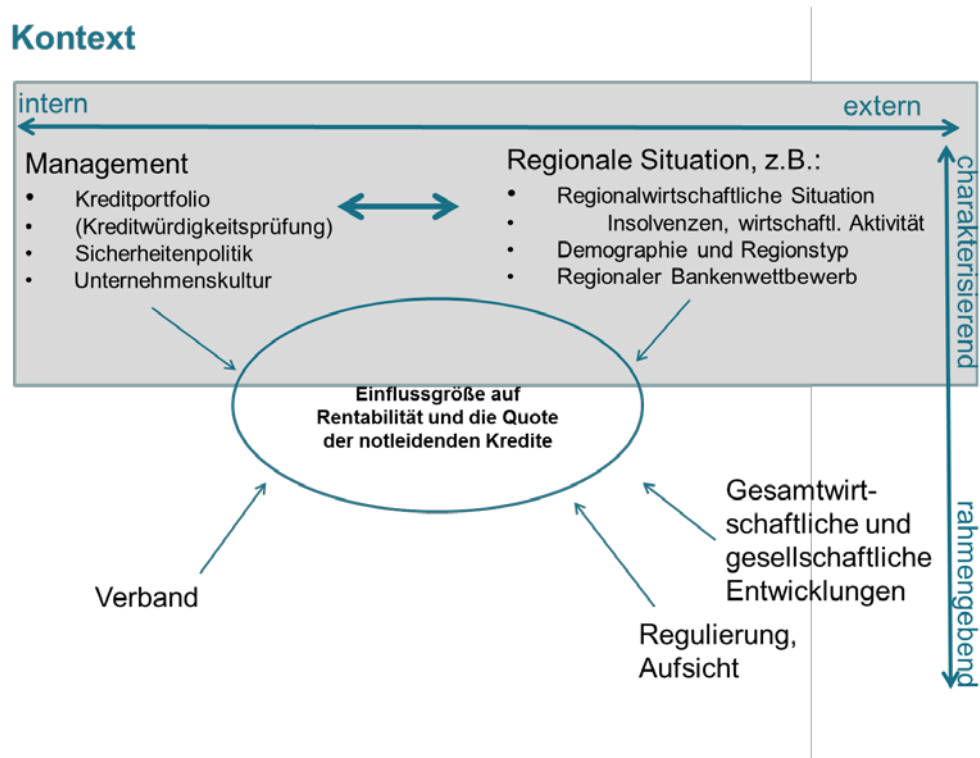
Kontext

intern

extern

Management
• Kreditportfolio
• (Kreditwürdigkeitsprüfung)
• Sicherheitenpolitik
• Unternehmenskultur

Regionale Situation, z.B.:
• Regionalwirtschaftliche Situation
• Insolvenzen, wirtschaftl. Aktivität
• Demographie und Regionstyp
• Regionaler Bankenwettbewerb

charakterisierend

Einflussgröße auf Rentabilität und die Quote der notleidenden Kredite

Gesamtwirtschaftliche und gesellschaftliche Entwicklungen

rahmengebend

Verband

Regulierung, Aufsicht